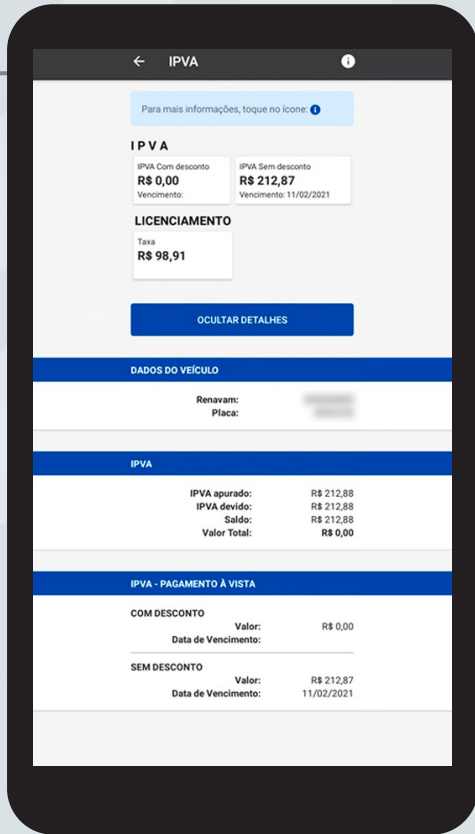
← IPVA

Para mais informações, toque no ícone:

IPVA

IPVA Com desconto
R$ 0,00
Vencimento:

IPVA Sem desconto
R$ 212,87
Vencimento: 11/02/2021

LICENCIAMENTO

Taxa
R$ 98,91

OCULTAR DETALHES

DADOS DO VEÍCULO

Renavam: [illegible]
Placa: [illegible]

IPVA

| | |
|---|---|
| IPVA apurado: | R$ 212,88 |
| IPVA devido: | R$ 212,88 |
| Saldo: | R$ 212,88 |
| Valor Total: | R$ 0,00 |

IPVA - PAGAMENTO À VISTA

COM DESCONTO
Valor: R$ 0,00
Data de Vencimento:

SEM DESCONTO
Valor: R$ 212,87
Data de Vencimento: 11/02/2021